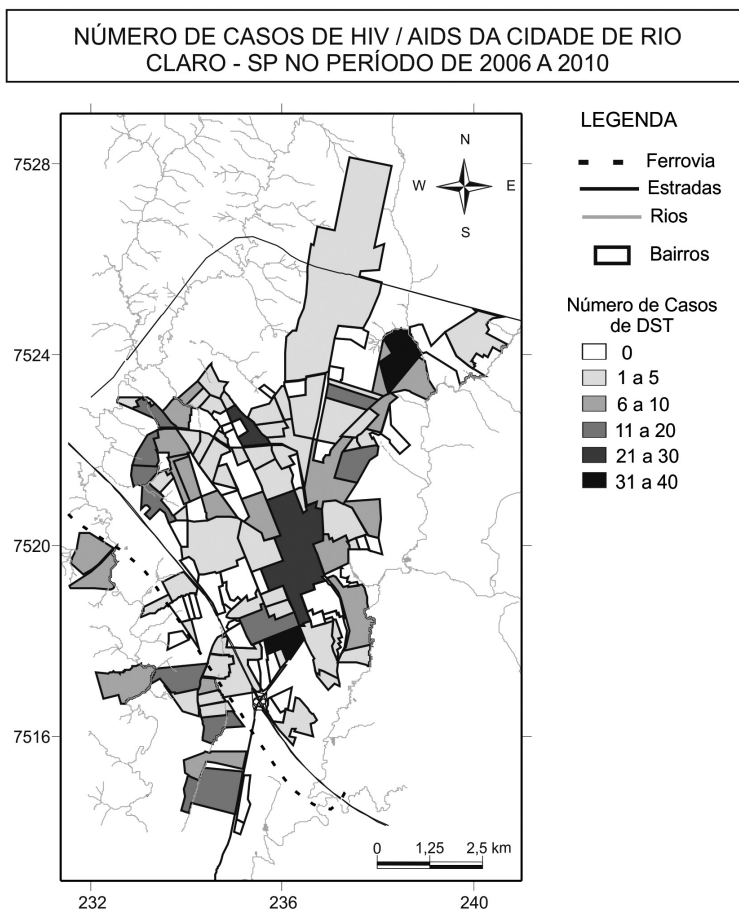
NÚMERO DE CASOS DE HIV / AIDS DA CIDADE DE RIO CLARO - SP NO PERÍODO DE 2006 A 2010

LEGENDA
Ferrovia
Estradas
Rios
Bairros

Número de Casos de DST
0
1 a 5
6 a 10
11 a 20
21 a 30
31 a 40

N
W
E
S

7528
7524
7520
7516

0
1,25
2,5 km

232
236
240